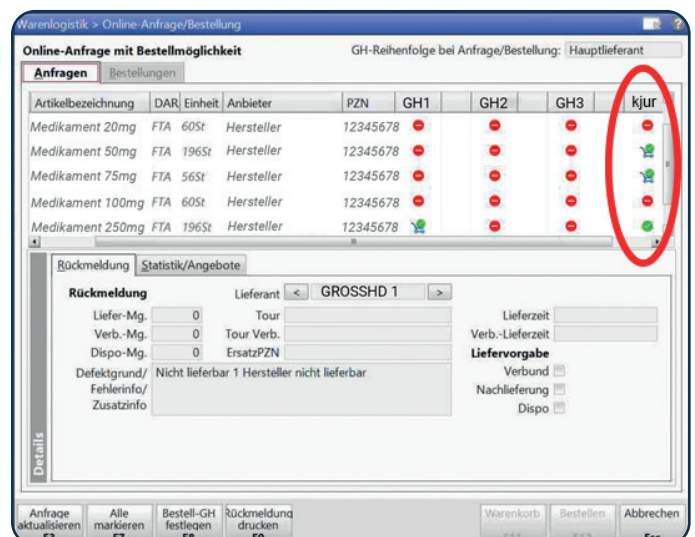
Warenlogistik > Online-Anfrage/Bestellung

Online-Anfrage mit Bestellmöglichkeit

GH-Reihenfolge bei Anfrage/Bestellung: Hauptlieferant

Anfragen | Bestellungen

| Artikelbezeichnung | DAR | Einheit | Anbieter | PZN | GH1 | GH2 | GH3 | kjur |
|---|---|---|---|---|---|---|---|---|
| Medikament 20mg | FTA | 60St | Hersteller | 12345678 | | | | |
| Medikament 50mg | FTA | 196St | Hersteller | 12345678 | | | | |
| Medikament 75mg | FTA | 56St | Hersteller | 12345678 | | | | |
| Medikament 100mg | FTA | 60St | Hersteller | 12345678 | | | | |
| Medikament 250mg | FTA | 196St | Hersteller | 12345678 | | | | |

Rückmeldung | Statistik/Angebote

Rückmeldung

Lieferant < GROSSHD 1 >

Liefer-Mg. 0
Verb.-Mg. 0
Dispo-Mg. 0

Tour
Tour Verb.
ErsatzPZN

Lieferzeit
Verb.-Lieferzeit

Lieferverbgabe
Verbund
Nachlieferung
Dispo

Defektgrund/ Fehlerinfo/ Zusatzinfo

Nicht lieferbar 1 Hersteller nicht lieferbar

Details

Anfrage aktualisieren F3 | Alle markieren F7 | Bestell-GH festlegen F8 | Rückmeldung drucken F9 | Warenkorb F11 | Bestellen F12 | Abbrechen Esc